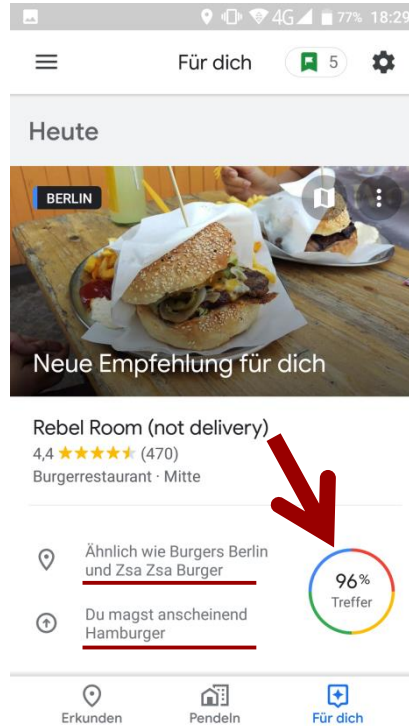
4G 77% 18:29

Für dich

5

Heute

BERLIN

Neue Empfehlung für dich

Rebel Room (not delivery)

4,4 ★★★★★ (470)

Burgerrestaurant · Mitte

Ähnlich wie Burgers Berlin und Zsa Zsa Burger

Du magst anscheinend Hamburger

96%

Treffer

Erkunden

Pendeln

Für dich